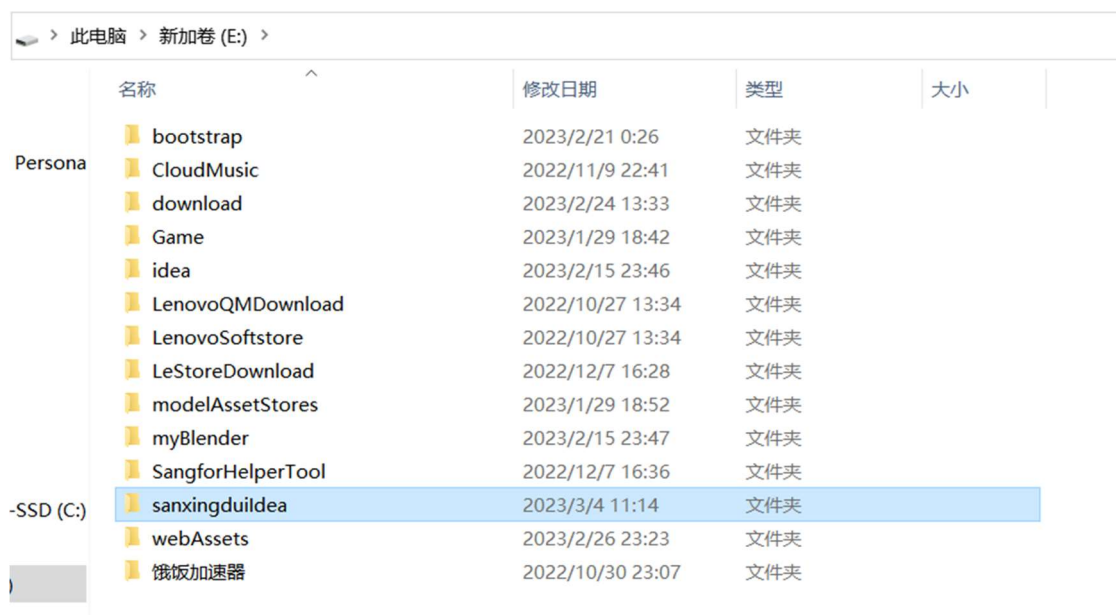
此电脑 > 新加卷 (E:) >

Persona

-SSD (C:)

| 名称 | 修改日期 | 类型 | 大小 |
|---|---|---|---|
| bootstrap | 2023/2/21 0:26 | 文件夹 | |
| CloudMusic | 2022/11/9 22:41 | 文件夹 | |
| download | 2023/2/24 13:33 | 文件夹 | |
| Game | 2023/1/29 18:42 | 文件夹 | |
| idea | 2023/2/15 23:46 | 文件夹 | |
| LenovoQMDownload | 2022/10/27 13:34 | 文件夹 | |
| LenovoSoftstore | 2022/10/27 13:34 | 文件夹 | |
| LeStoreDownload | 2022/12/7 16:28 | 文件夹 | |
| modelAssetStores | 2023/1/29 18:52 | 文件夹 | |
| myBlender | 2023/2/15 23:47 | 文件夹 | |
| SangforHelperTool | 2022/12/7 16:36 | 文件夹 | |
| sanxingduiIdea | 2023/3/4 11:14 | 文件夹 | |
| webAssets | 2023/2/26 23:23 | 文件夹 | |
| 饿饭加速器 | 2022/10/30 23:07 | 文件夹 | |